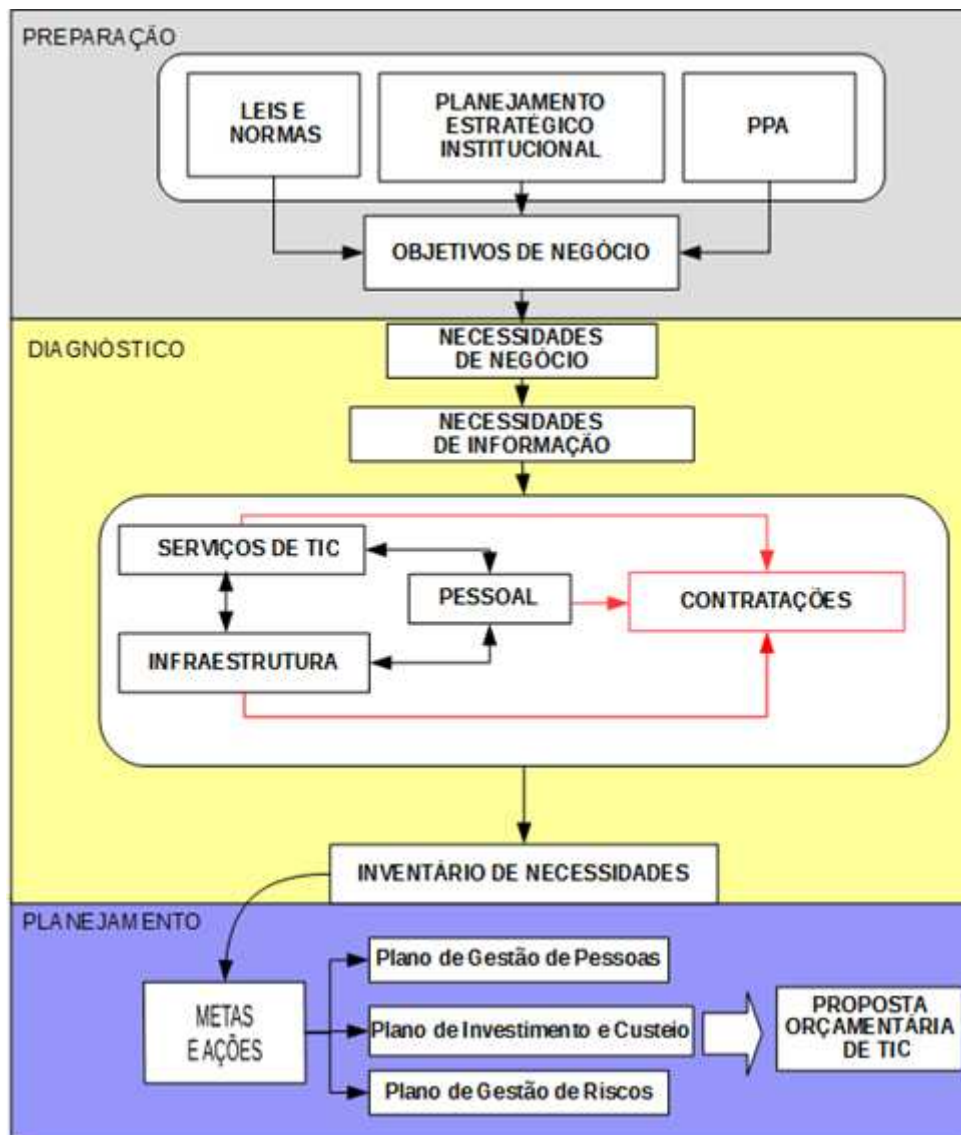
PREPARAÇÃO

LEIS E NORMAS

PLANEJAMENTO ESTRATÉGICO INSTITUCIONAL

PPA

OBJETIVOS DE NEGÓCIO

DIAGNÓSTICO

NECESSIDADES DE NEGÓCIO

NECESSIDADES DE INFORMAÇÃO

SERVIÇOS DE TIC

PESSOAL

CONTRATAÇÕES

INFRAESTRUTURA

INVENTÁRIO DE NECESSIDADES

PLANEJAMENTO

METAS E AÇÕES

Plano de Gestão de Pessoas

Plano de Investimento e Custeio

Plano de Gestão de Riscos

PROPOSTA ORÇAMENTÁRIA DE TIC